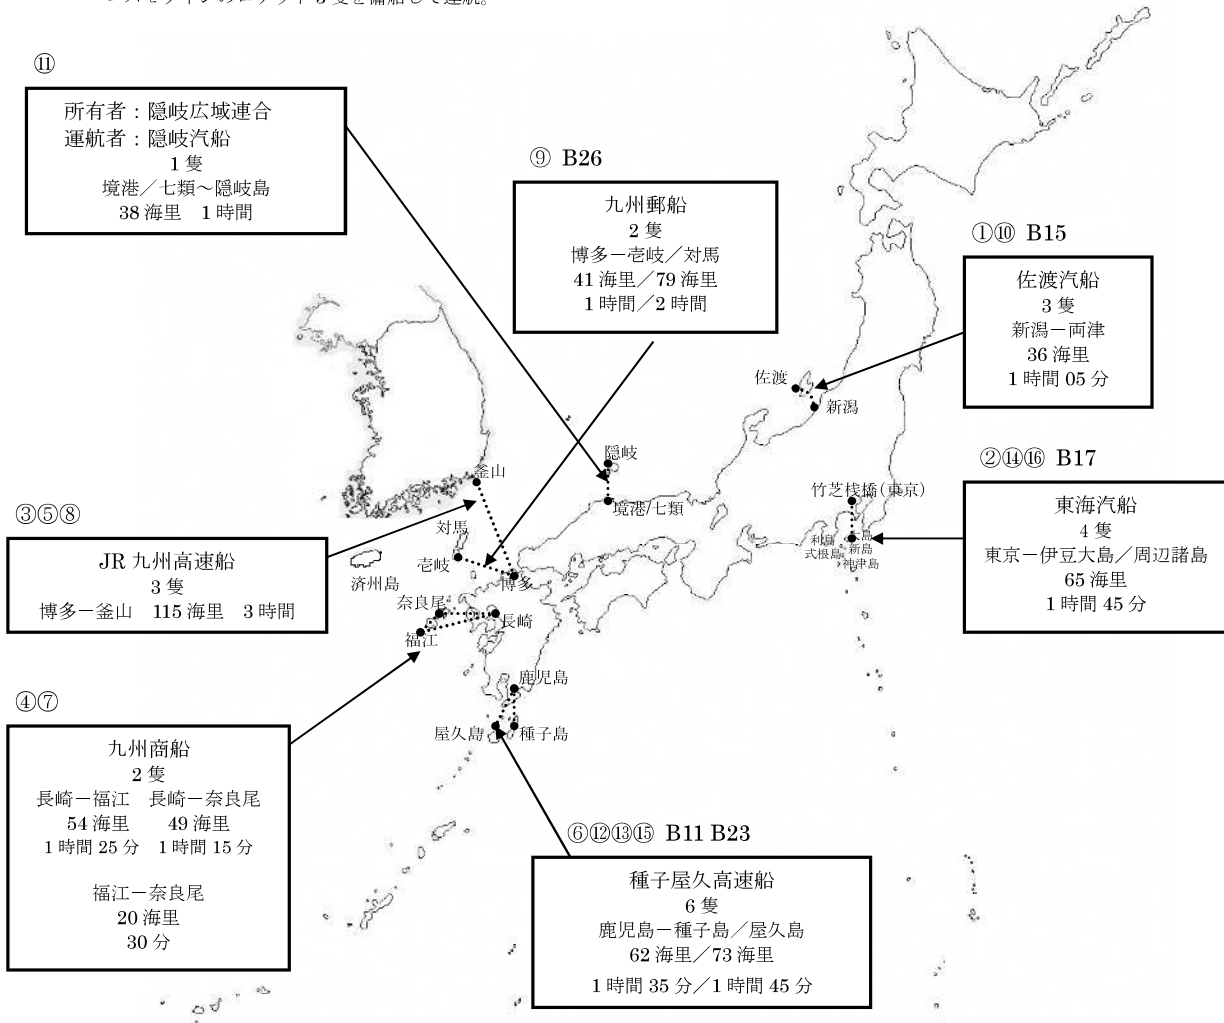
⑪

所有者：隠岐広域連合
運航者：隠岐汽船
1隻
境港／七類～隠岐島
38海里　1時間

⑨ B26

九州郵船
2隻
博多ー壱岐／対馬
41海里／79海里
1時間／2時間

①⑩ B15

佐渡汽船
3隻
新潟ー両津
36海里
1時間05分

佐渡
新潟
隠岐
境港/七類
釜山

②⑭⑯ B17

竹芝桟橋（東京）

東海汽船
4隻
東京ー伊豆大島／周辺諸島
65海里
1時間45分

利島
式根島
新島
神津島

③⑤⑧

JR九州高速船
3隻
博多ー釜山　115海里　3時間

対馬
壱岐
博多
済州島
奈良尾
長崎
福江

④⑦

九州商船
2隻
長崎ー福江　長崎ー奈良尾
54海里　49海里
1時間25分　1時間15分

福江ー奈良尾
20海里
30分

鹿児島
屋久島
種子島

⑥⑫⑬⑮ B11 B23

種子屋久高速船
6隻
鹿児島ー種子島／屋久島
62海里／73海里
1時間35分／1時間45分